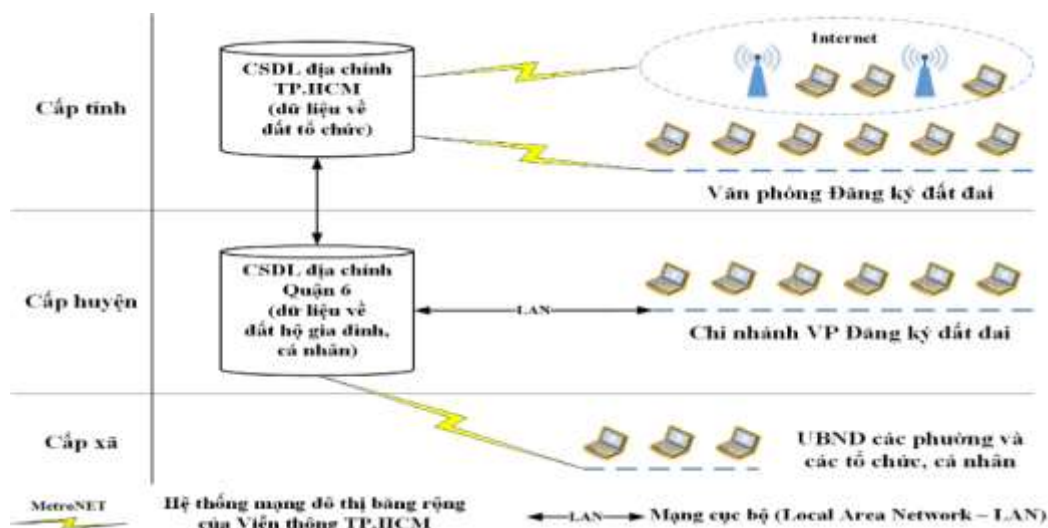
Cấp tỉnh

CSDL địa chính TP.HCM (dữ liệu về đất tổ chức)

Internet

Văn phòng Đăng ký đất đai

Cấp huyện

CSDL địa chính Quận 6 (dữ liệu về đất hộ gia đình, cá nhân)

LAN

Chi nhánh VP Đăng ký đất đai

Cấp xã

UBND các phường và các tổ chức, cá nhân

MetroNET

Hệ thống mạng đô thị băng rộng của Viễn thông TP.HCM

LAN Mạng cục bộ (Local Area Network – LAN)